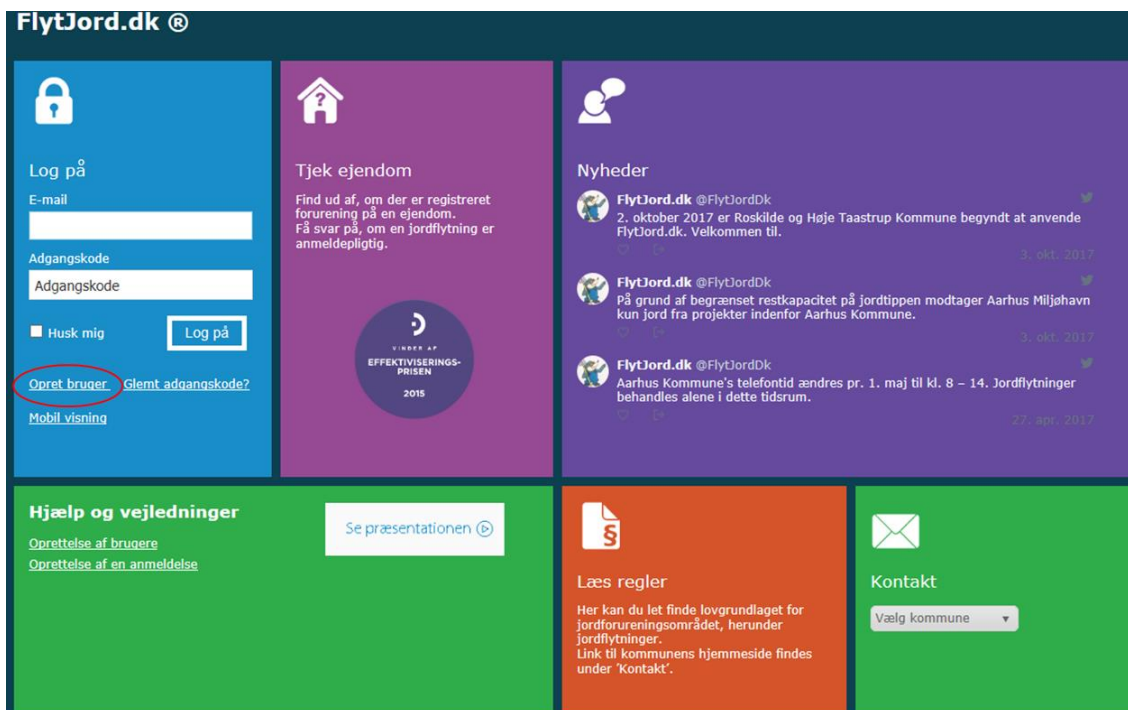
FlytJord.dk ®

Log på

E-mail

Adgangskode

Adgangskode

Husk mig

Log på

Opret bruger

Glemt adgangskode?

Mobil visning

Tjek ejendom

Find ud af, om der er registreret forurening på en ejendom.
Få svar på, om en jordflytning er anmeldepligtig.

VINDER AF
EFFEKTIVISERINGS-PRISEN
2015

Nyheder

FlytJord.dk @FlytJordDk
2. oktober 2017 er Roskilde og Høje Taastrup Kommune begyndt at anvende FlytJord.dk. Velkommen til.
3. okt. 2017

FlytJord.dk @FlytJordDk
På grund af begrænset restkapacitet på jordtippen modtager Aarhus Miljøhavn kun jord fra projekter indenfor Aarhus Kommune.
3. okt. 2017

FlytJord.dk @FlytJordDk
Aarhus Kommune's telefontid ændres pr. 1. maj til kl. 8 – 14. Jordflytninger behandles alene i dette tidsrum.
27. apr. 2017

Hjælp og vejledninger

Oprettelse af brugere
Oprettelse af en anmeldelse

Se præsentationen

Læs regler

Her kan du let finde lovgrundlaget for jordforureningsområdet, herunder jordflytninger.
Link til kommunens hjemmeside findes under 'Kontakt'.

Kontakt

Vælg kommune